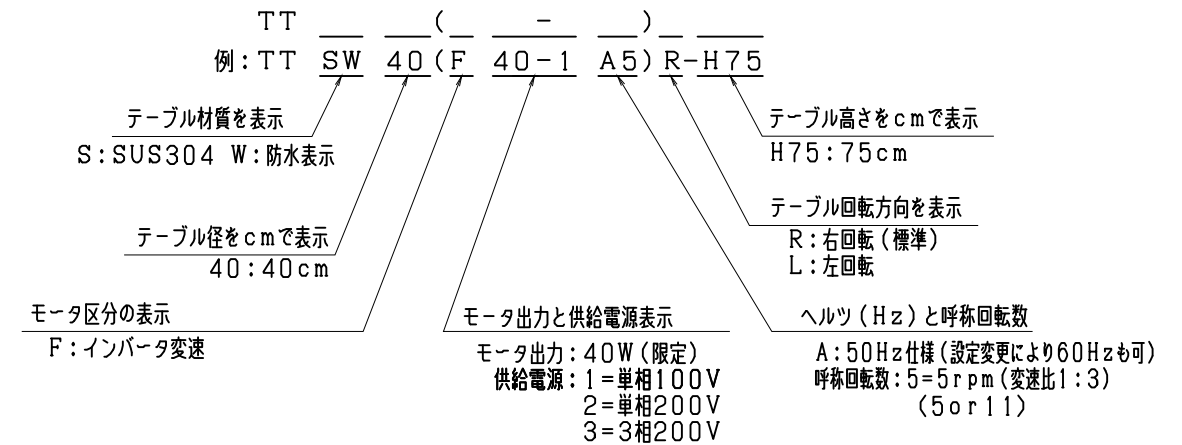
TT ＿ ＿（＿ ＿－ ＿）＿ ＿

例：TT SW 40（F 40－1 A5）R－H75

テーブル材質を表示
S：SUS304 W：防水表示

テーブル径をcmで表示
40：40cm

モータ区分の表示
F：インバータ変速

モータ出力と供給電源表示
モータ出力：40W（限定）
供給電源：1＝単相100V
2＝単相200V
3＝3相200V

ヘルツ（Hz）と呼称回転数
A：50Hz仕様（設定変更により60Hzも可）
呼称回転数：5＝5rpm（変速比1：3）
（5or11）

テーブル回転方向を表示
R：右回転（標準）
L：左回転

テーブル高さをcmで表示
H75：75cm